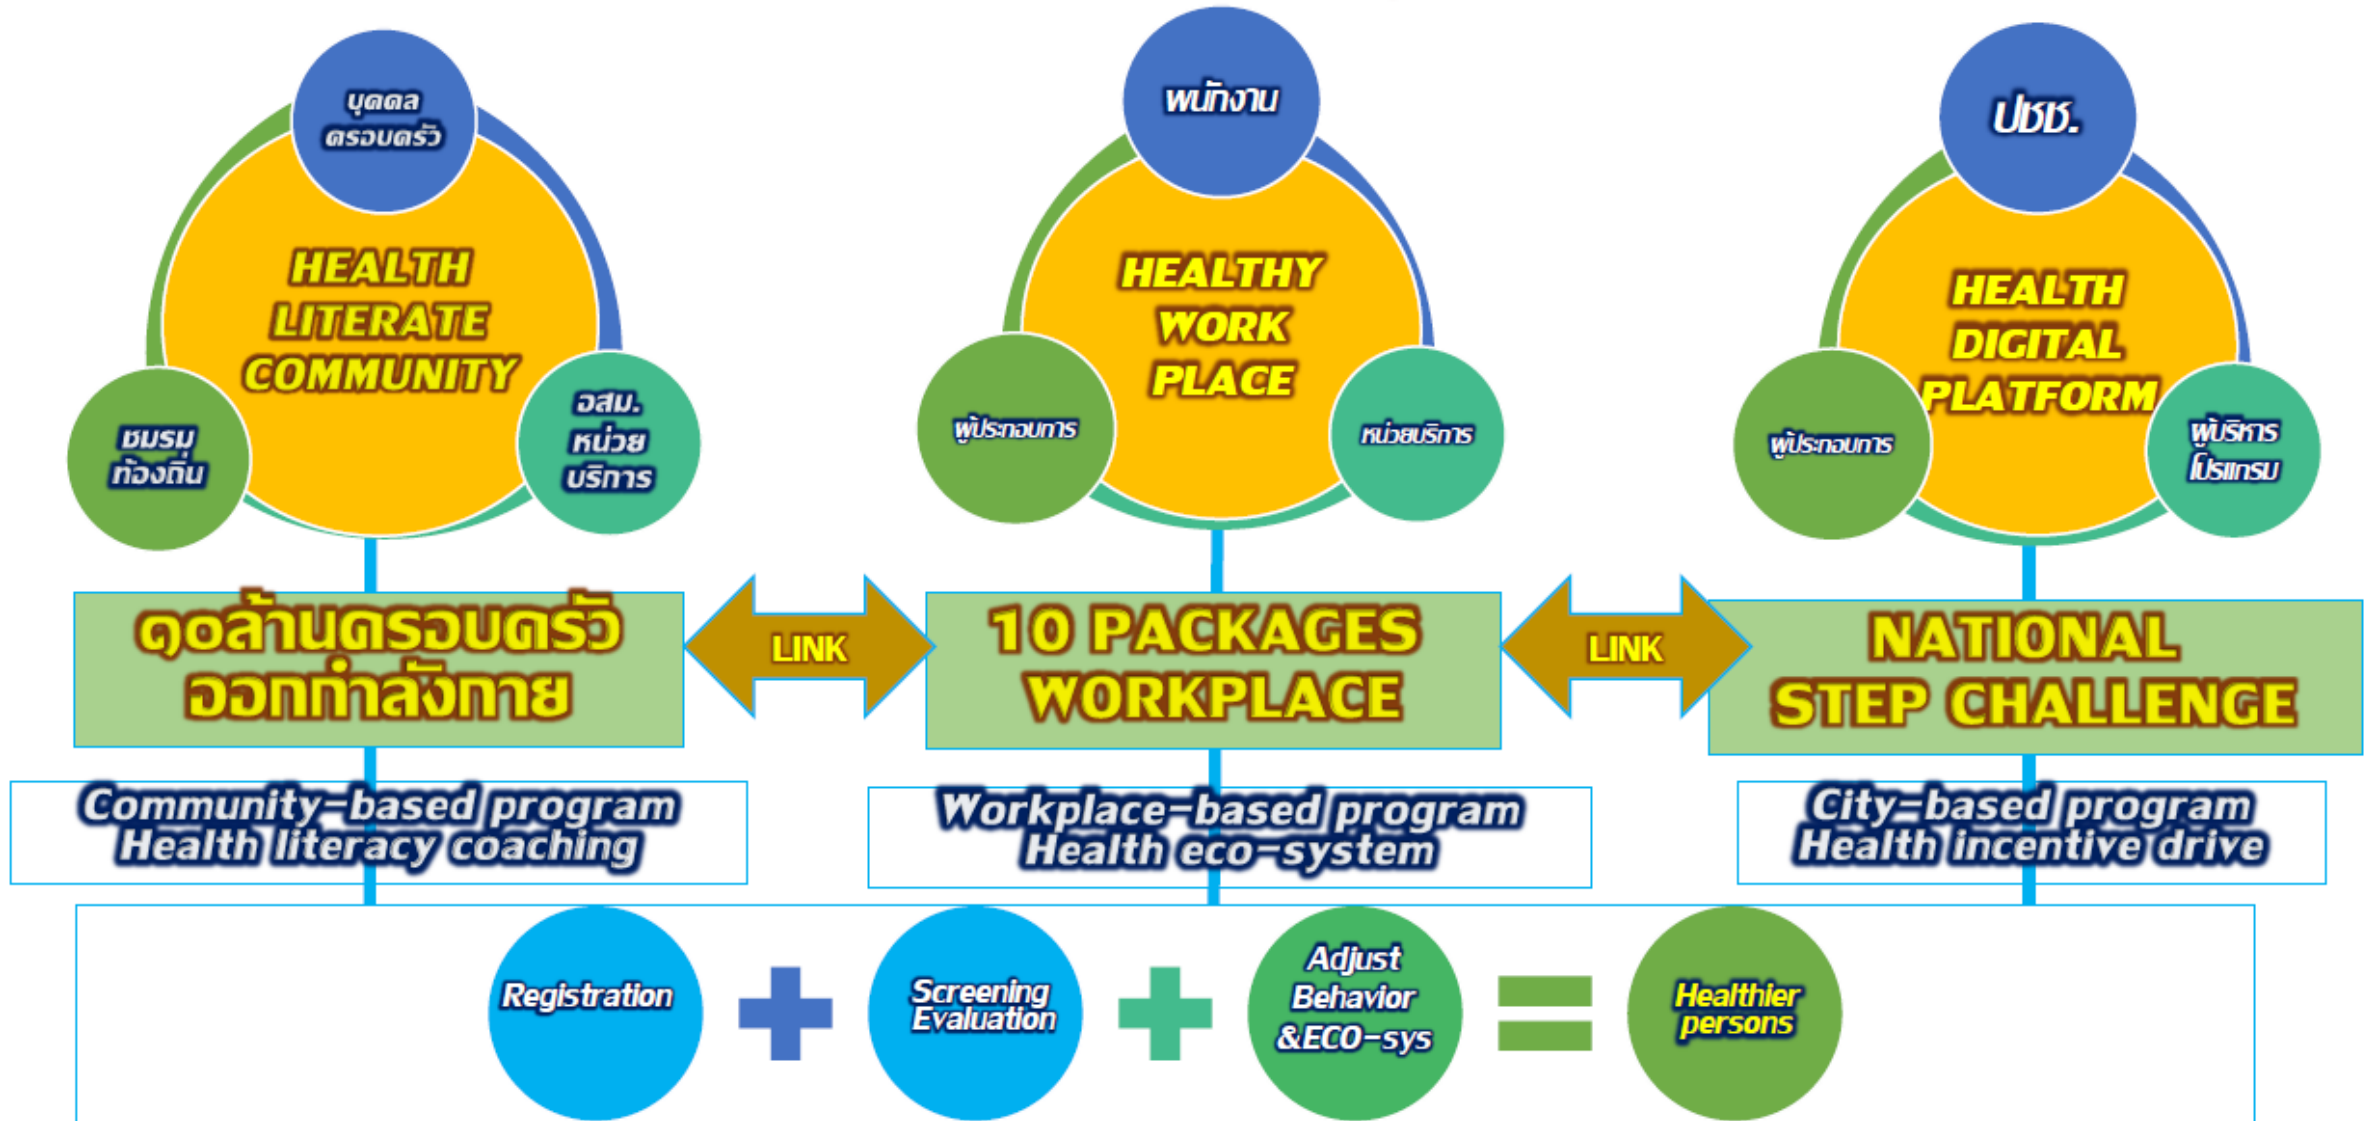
บุคคล ครอบครัว

HEALTH LITERATE COMMUNITY

ชมรม ท้องถิ่น

อสม. หน่วย บริการ

พนักงาน

HEALTHY WORK PLACE

ผู้ประกอบการ

หน่วยบริการ

ปชช.

HEALTH DIGITAL PLATFORM

ผู้ประกอบการ

ผู้บริหาร โปรแกรม

๑๐ล้านครอบครัว ออกกำลังกาย

LINK

10 PACKAGES WORKPLACE

LINK

NATIONAL STEP CHALLENGE

Community-based program Health literacy coaching

Workplace-based program Health eco-system

City-based program Health incentive drive

Registration

Screening Evaluation

Adjust Behavior &ECO-sys

Healthier persons